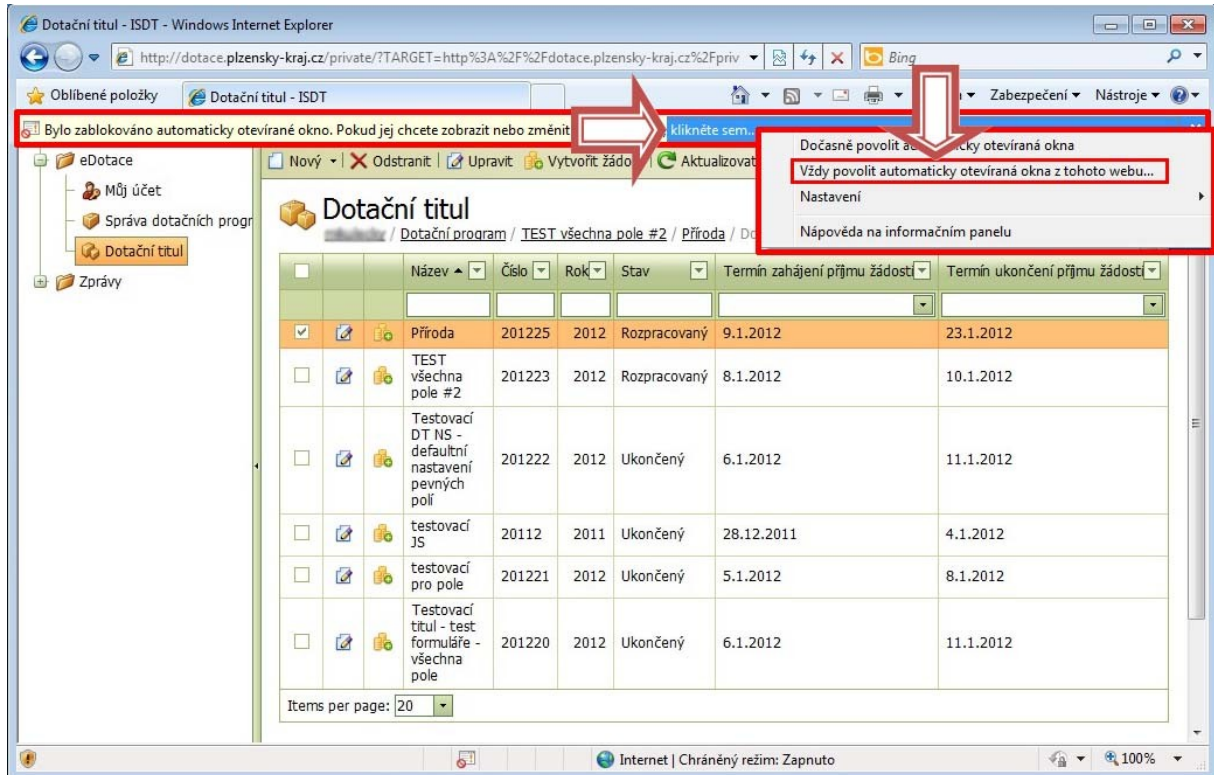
Dotační titul - ISDT - Windows Internet Explorer

http://dotace.plzensky-kraj.cz/private/?TARGET=http%3A%2F%2Fdotace.plzensky-kraj.cz%2Fpriv

Bing

Oblíbené položky | Dotační titul - ISDT

Zabezpečení ▾ Nástroje ▾

Bylo zablokováno automaticky otevírané okno. Pokud jej chcete zobrazit nebo změnit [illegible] klikněte sem...

Dočasně povolit a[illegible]cky otevíraná okna
Vždy povolit automaticky otevíraná okna z tohoto webu...
Nastavení
Nápověda na informačním panelu

eDotace
Můj účet
Správa dotačních progr
Dotační titul
Zprávy

Nový ▾ | Odstranit | Upravit | Vytvořit žádo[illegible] | Aktualizovat

Dotační titul
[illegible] / Dotační program / TEST všechna pole #2 / Příroda / Do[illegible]

| | | | Název ▲ | Číslo | Rok | Stav | Termín zahájení příjmu žádostí | Termín ukončení příjmu žádostí |
|---|---|---|---|---|---|---|---|---|
| ☑ | | | Příroda | 201225 | 2012 | Rozpracovaný | 9.1.2012 | 23.1.2012 |
| ☐ | | | TEST všechna pole #2 | 201223 | 2012 | Rozpracovaný | 8.1.2012 | 10.1.2012 |
| ☐ | | | Testovací DT NS - defaultní nastavení pevných polí | 201222 | 2012 | Ukončený | 6.1.2012 | 11.1.2012 |
| ☐ | | | testovací JS | 20112 | 2011 | Ukončený | 28.12.2011 | 4.1.2012 |
| ☐ | | | testovací pro pole | 201221 | 2012 | Ukončený | 5.1.2012 | 8.1.2012 |
| ☐ | | | Testovací titul - test formuláře - všechna pole | 201220 | 2012 | Ukončený | 6.1.2012 | 11.1.2012 |

Items per page: 20

Internet | Chráněný režim: Zapnuto

100%